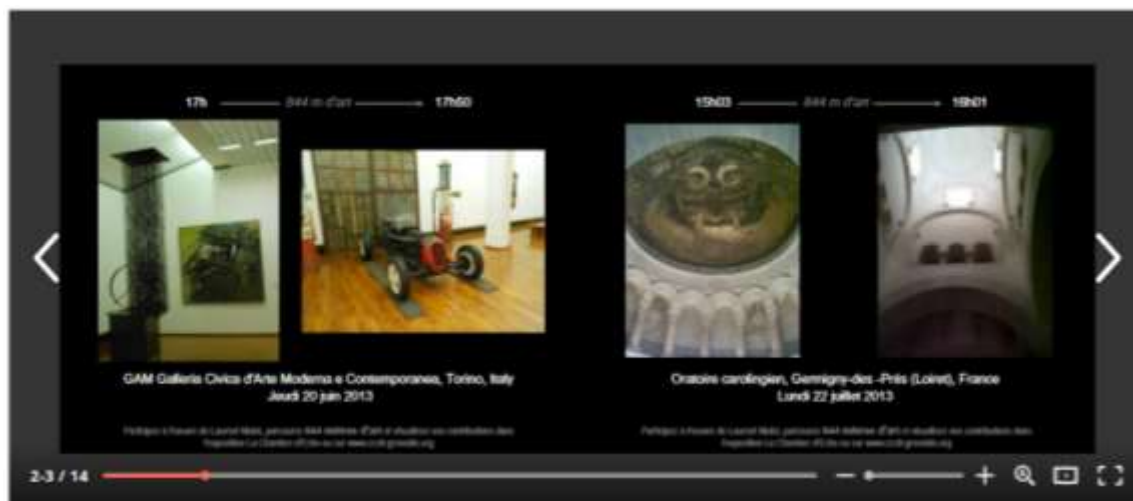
17h —— 844 m d'art ——> 17h50

GAM Galleria Civica d'Arte Moderna e Contemporanea, Torino, Italy
Jeudi 20 juin 2013

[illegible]

15h03 —— 844 m d'art ——> 16h01

Oratoire carolingien, Germigny-des-Prés (Loiret), France
Lundi 22 juillet 2013

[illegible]

2-3 / 14